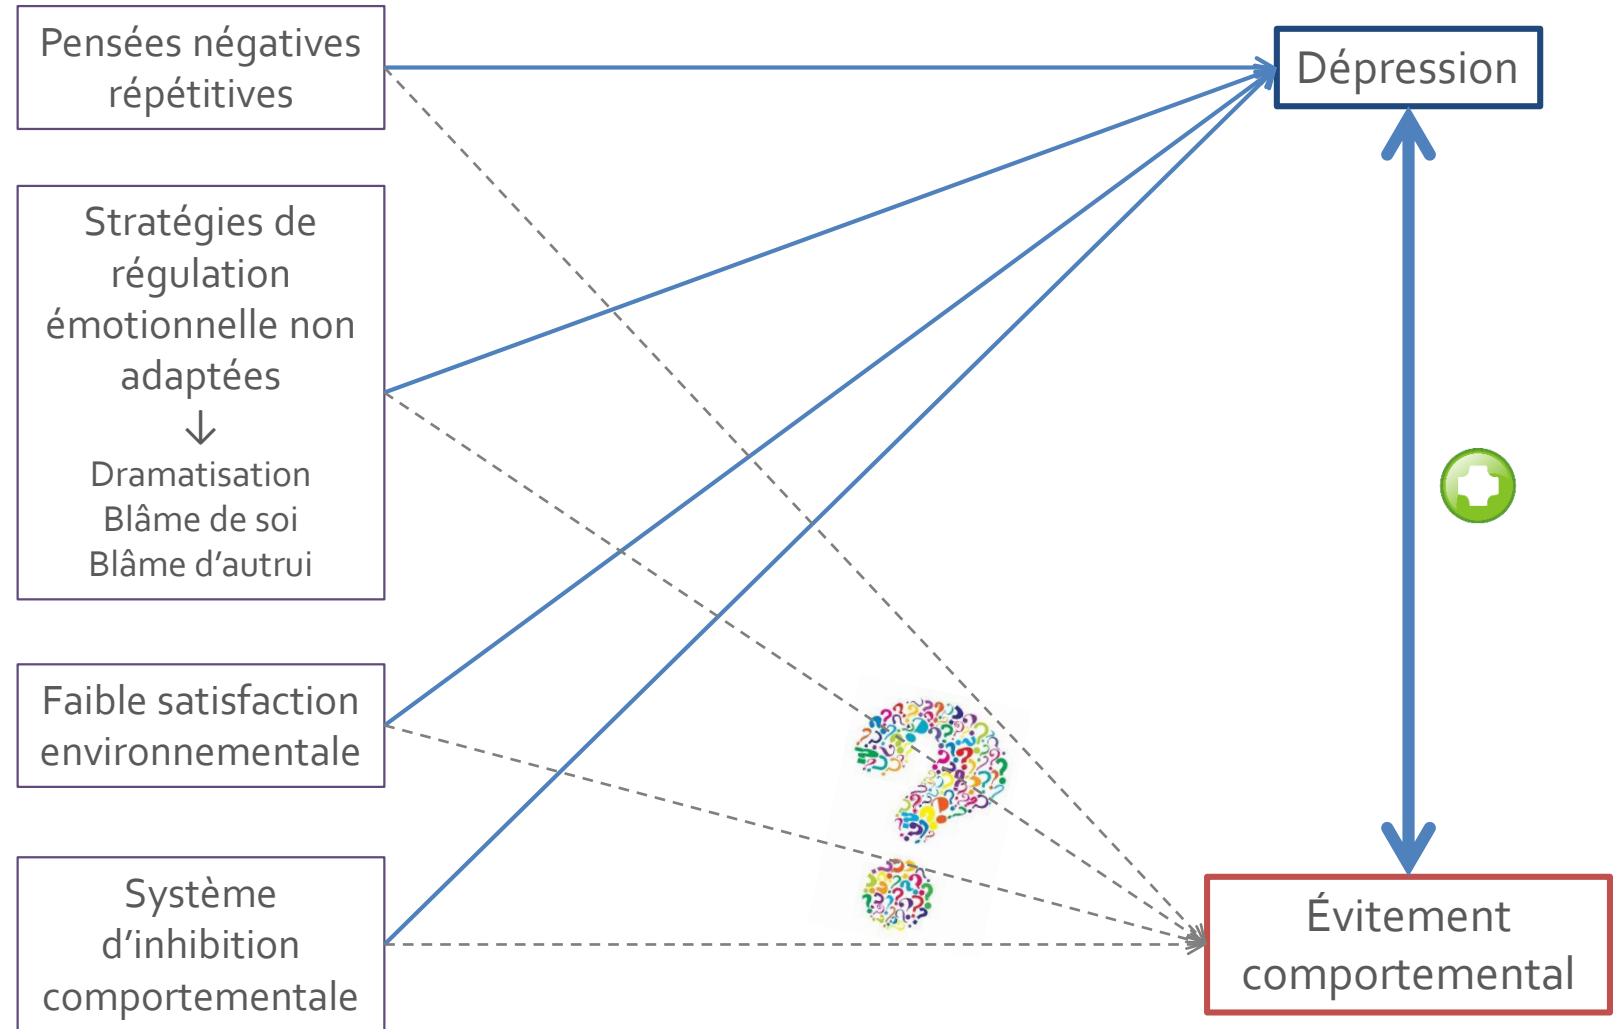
Pensées négatives répétitives

Stratégies de régulation émotionnelle non adaptées
↓
Dramatisation
Blâme de soi
Blâme d'autrui

Faible satisfaction environnementale

Système d'inhibition comportementale

Dépression

Évitement comportemental